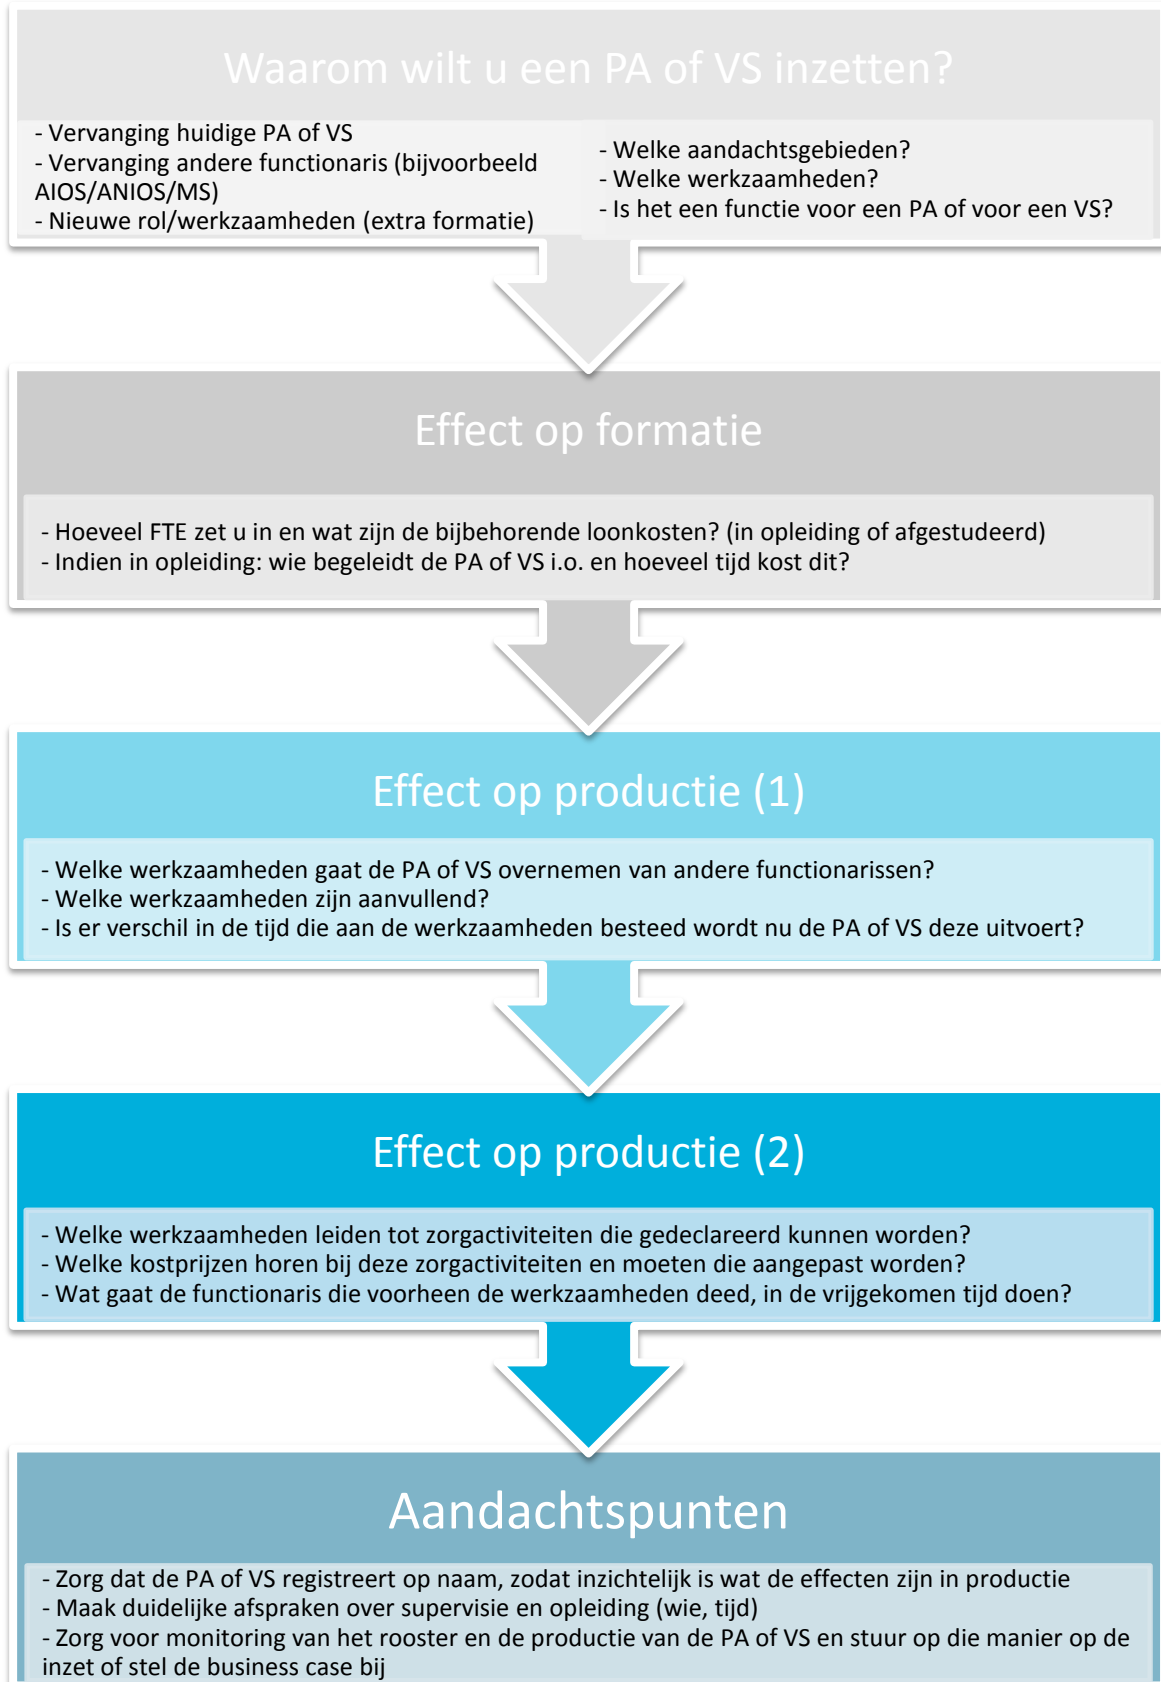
Waarom wilt u een PA of VS inzetten?

- Vervanging huidige PA of VS
- Vervanging andere functionaris (bijvoorbeeld AIOS/ANIOS/MS)
- Nieuwe rol/werkzaamheden (extra formatie)

- Welke aandachtsgebieden?
- Welke werkzaamheden?
- Is het een functie voor een PA of voor een VS?

Effect op formatie

- Hoeveel FTE zet u in en wat zijn de bijbehorende loonkosten? (in opleiding of afgestudeerd)
- Indien in opleiding: wie begeleidt de PA of VS i.o. en hoeveel tijd kost dit?

Effect op productie (1)

- Welke werkzaamheden gaat de PA of VS overnemen van andere functionarissen?
- Welke werkzaamheden zijn aanvullend?
- Is er verschil in de tijd die aan de werkzaamheden besteed wordt nu de PA of VS deze uitvoert?

Effect op productie (2)

- Welke werkzaamheden leiden tot zorgactiviteiten die gedeclareerd kunnen worden?
- Welke kostprijzen horen bij deze zorgactiviteiten en moeten die aangepast worden?
- Wat gaat de functionaris die voorheen de werkzaamheden deed, in de vrijgekomen tijd doen?

Aandachtspunten

- Zorg dat de PA of VS registreert op naam, zodat inzichtelijk is wat de effecten zijn in productie
- Maak duidelijke afspraken over supervisie en opleiding (wie, tijd)
- Zorg voor monitoring van het rooster en de productie van de PA of VS en stuur op die manier op de inzet of stel de business case bij